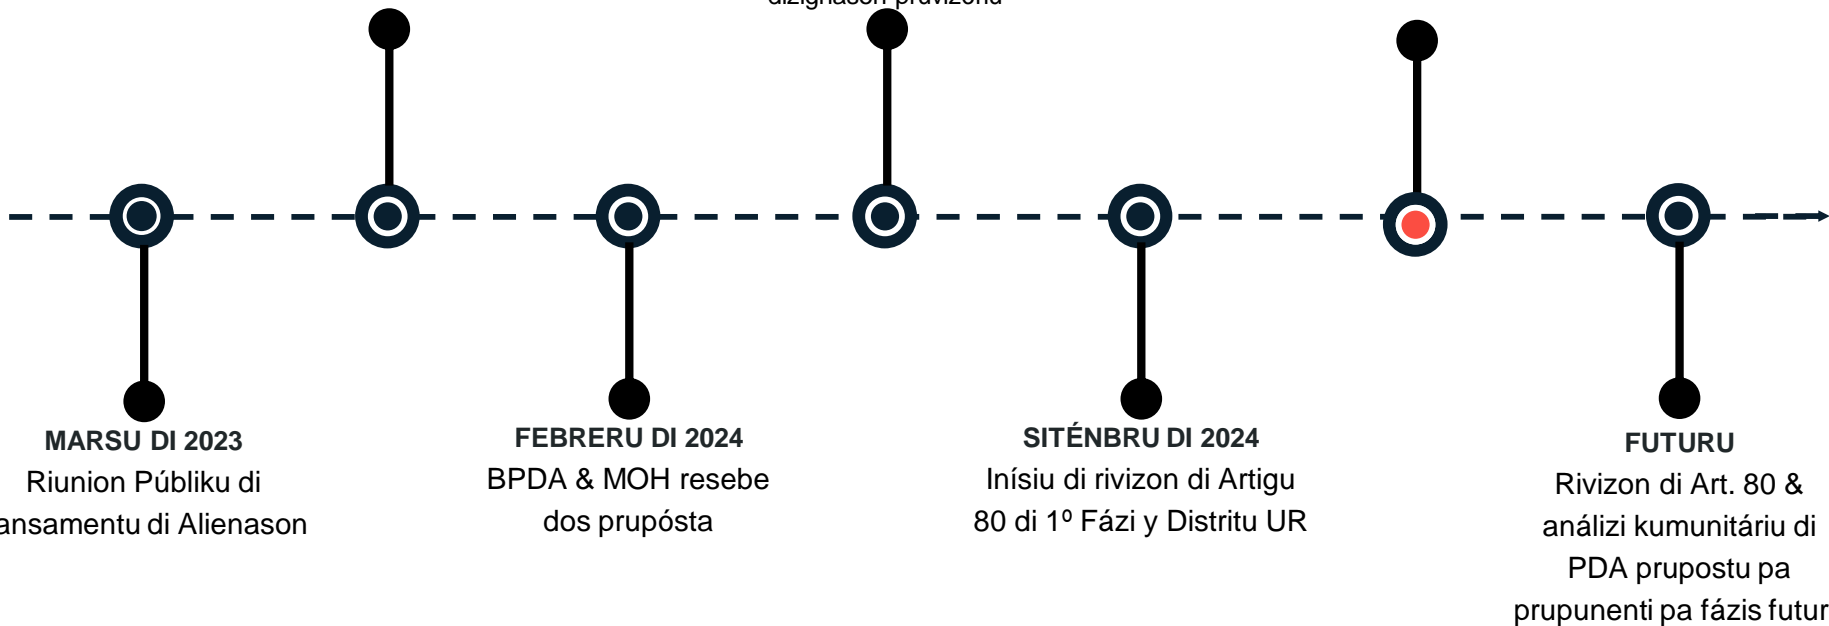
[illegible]

MARSU DI 2023
Riunion Públiku di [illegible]ansamentu di Alienason

FEBRERU DI 2024
BPDA & MOH resebe dos prupósta

SITÉNBRU DI 2024
Inísiu di rivizon di Artigu 80 di 1º Fázi y Distritu UR

FUTURU
Rivizon di Art. 80 & análizi kumunitáriu di PDA prupostu pa prupunenti pa fázis futur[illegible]